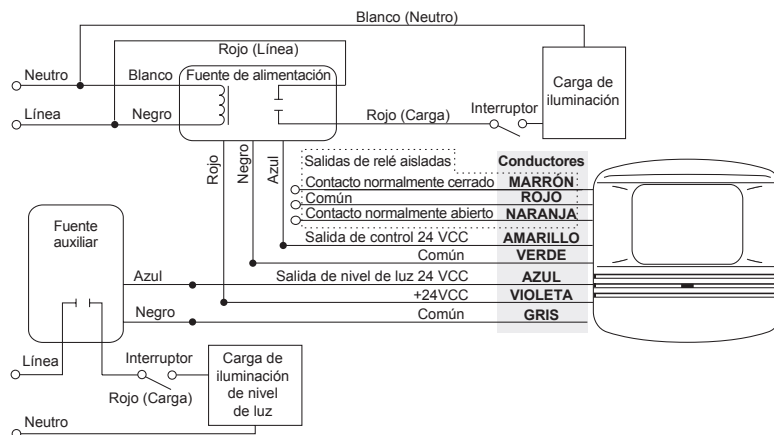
Blanco (Neutro)

Rojo (Línea)

Neutro

Blanco

Fuente de alimentación

Carga de iluminación

Línea

Negro

Rojo (Carga)

Interruptor

Rojo

Negro

Azul

Salidas de relé aisladas

Conductores

Contacto normalmente cerrado

MARRÓN

Común

ROJO

Contacto normalmente abierto

NARANJA

Fuente auxiliar

Salida de control 24 VCC

AMARILLO

Común

VERDE

Azul

Salida de nivel de luz 24 VCC

AZUL

+24VCC

VIOLETA

Negro

Común

GRIS

Línea

Interruptor

Carga de iluminación de nivel de luz

Rojo (Carga)

Neutro